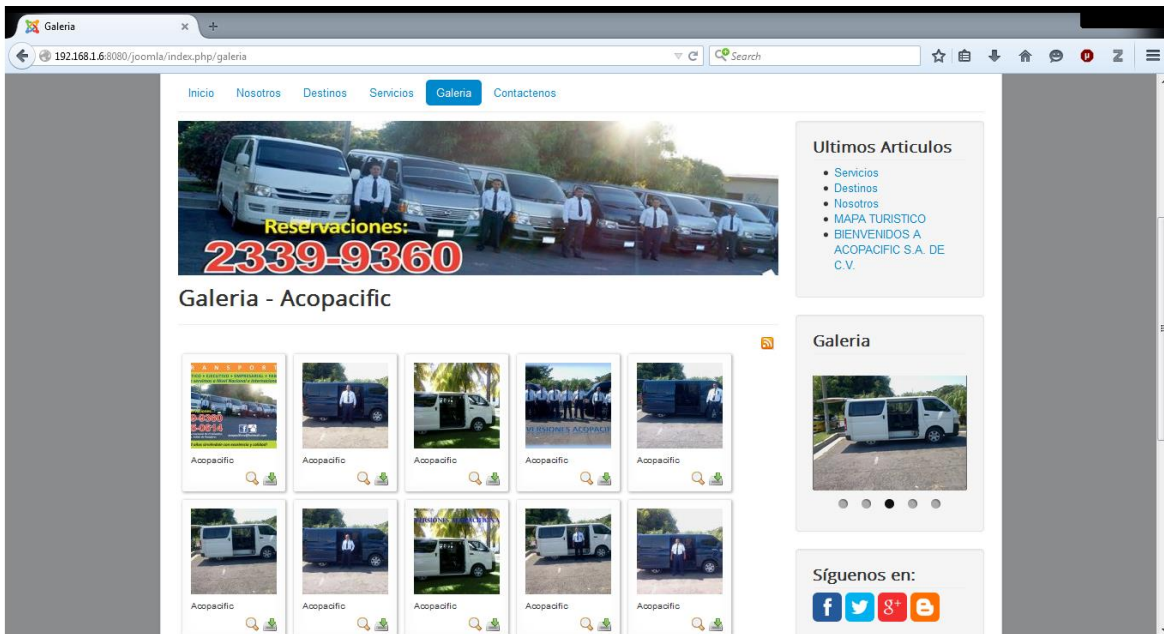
Galeria

192.168.1.6:8080/joomla/index.php/galeria

Search

Inicio Nosotros Destinos Servicios Galeria Contactenos

Reservaciones:
2339-9360

Galeria - Acopacific

Acopacific
Acopacific
Acopacific
Acopacific
Acopacific
Acopacific
Acopacific
Acopacific
Acopacific
Acopacific

Ultimos Articulos
- Servicios
- Destinos
- Nosotros
- MAPA TURISTICO
- BIENVENIDOS A ACOPACIFIC S.A. DE C.V.

Galeria

Síguenos en: